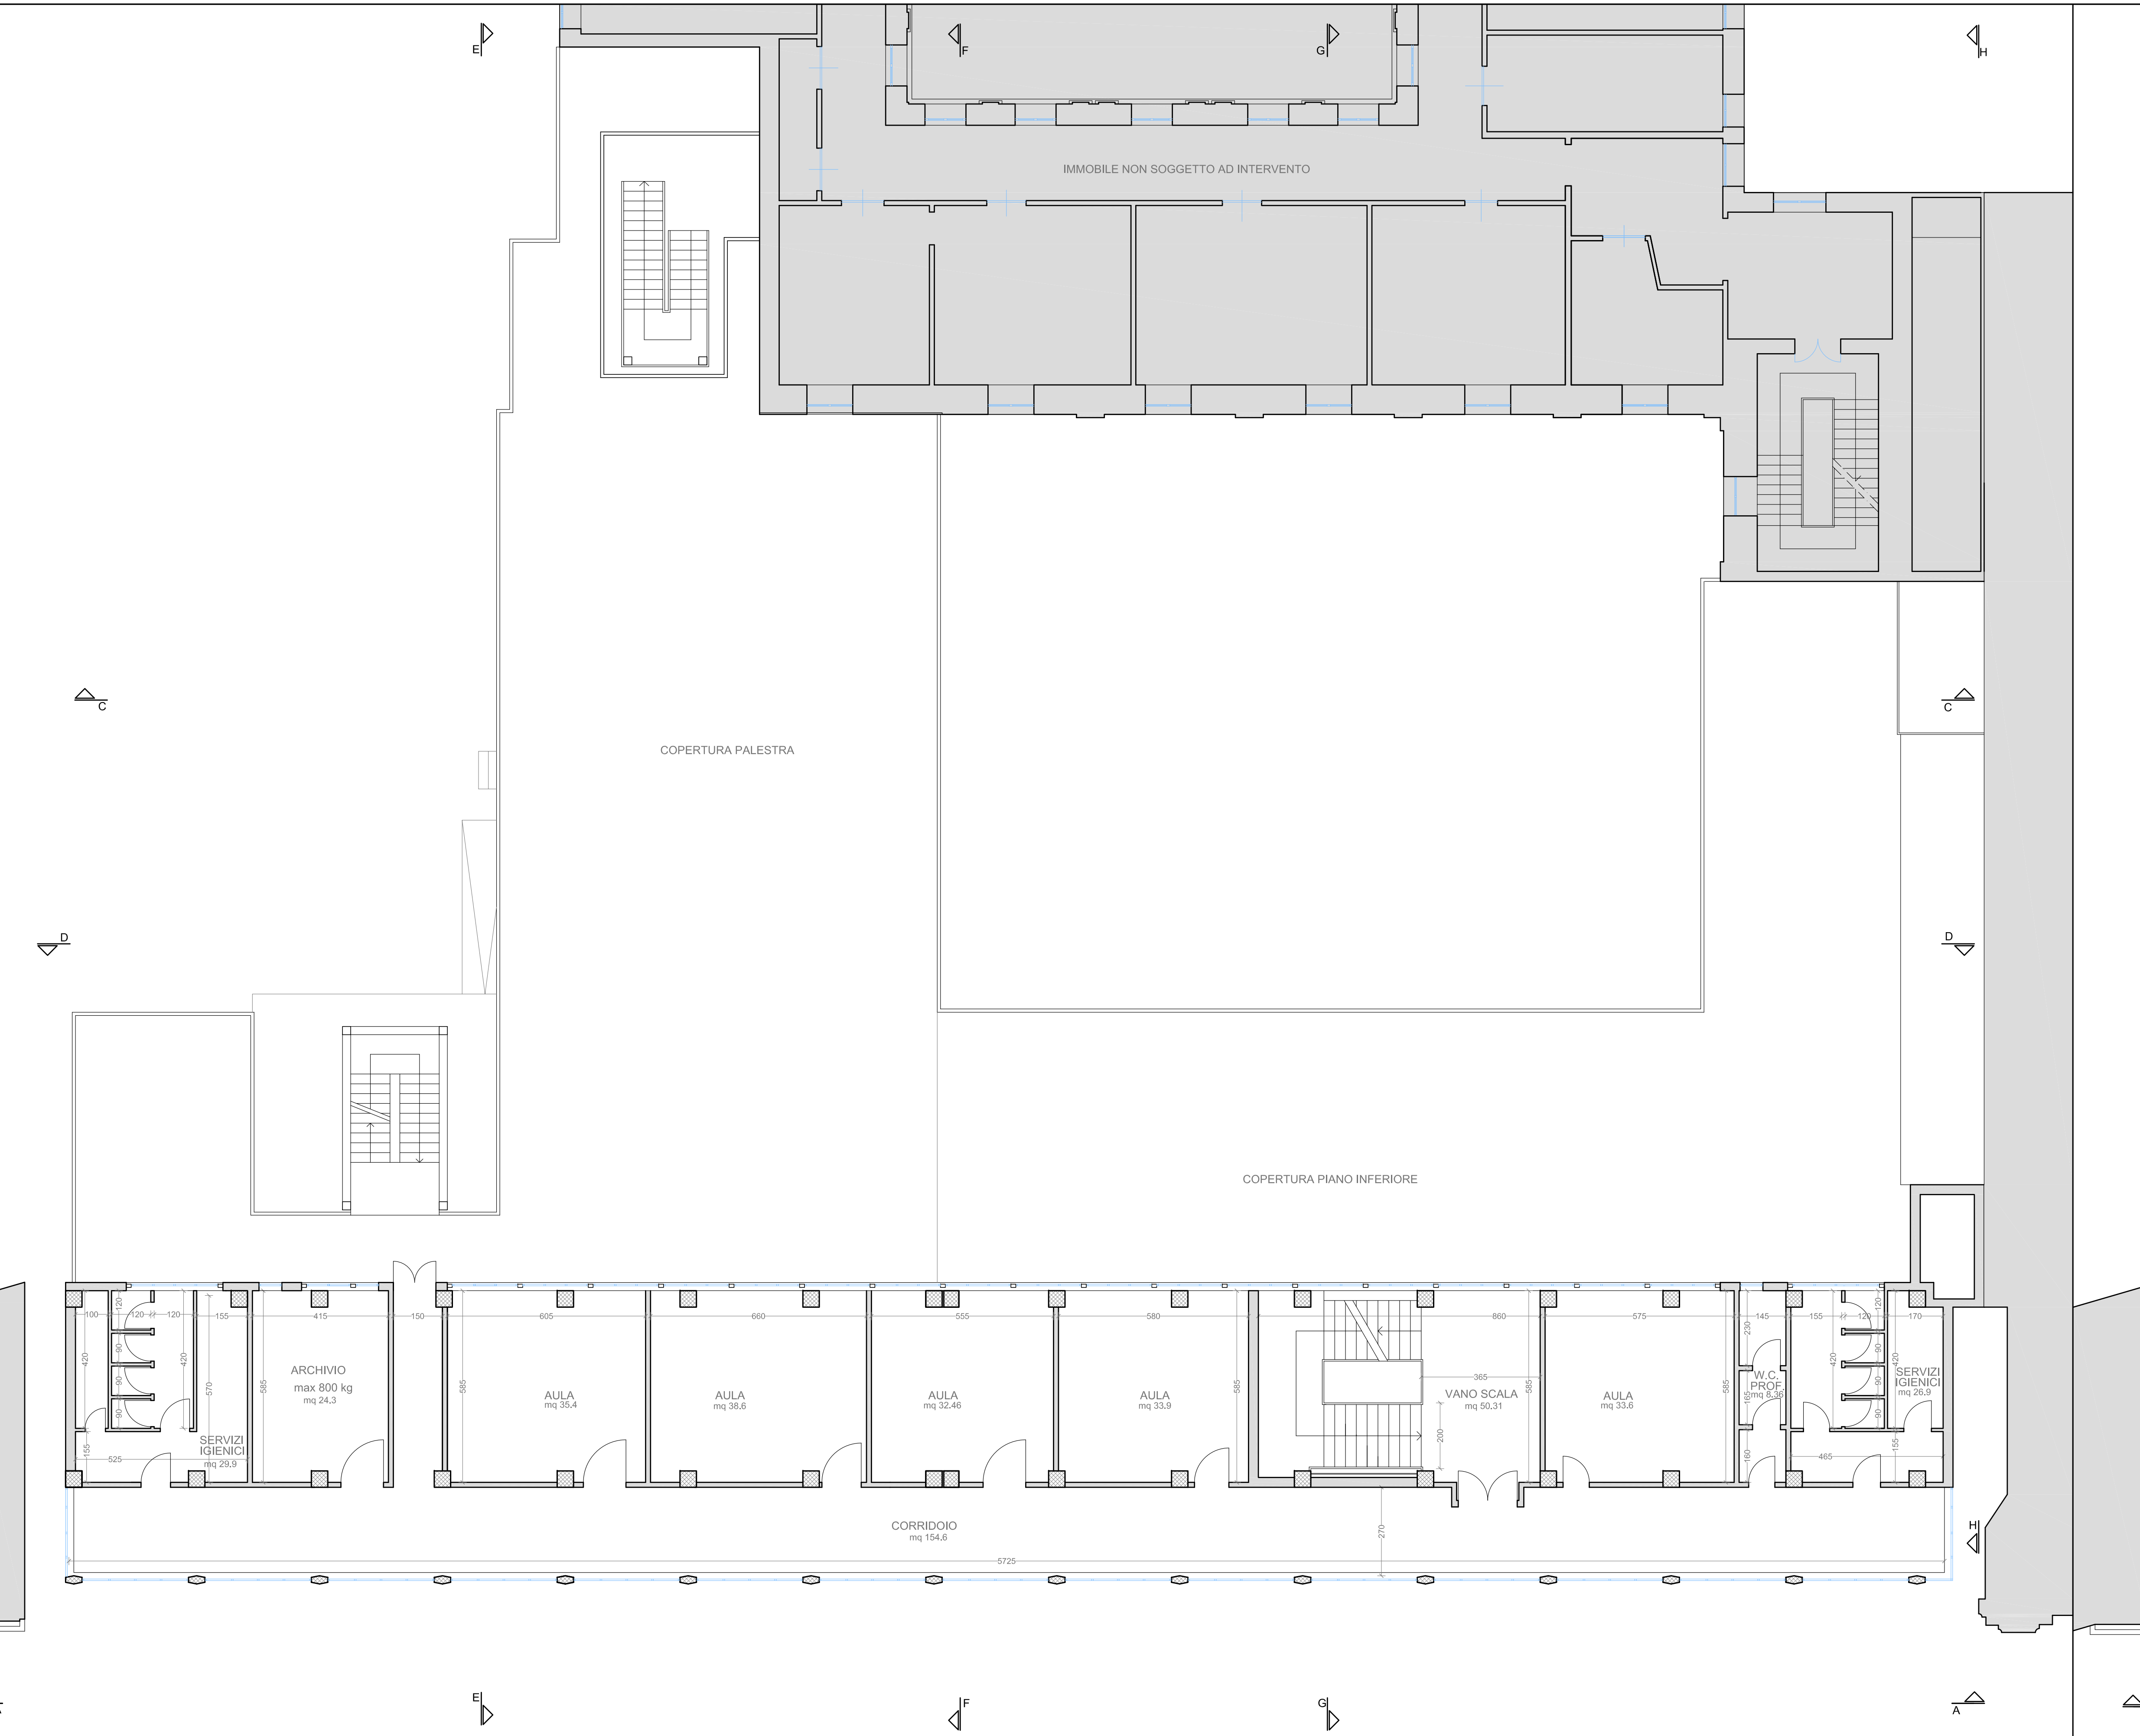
E
F
G
H

IMMOBILE NON SOGGETTO AD INTERVENTO

C
C

COPERTURA PALESTRA

D
D

COPERTURA PIANO INFERIORE

100 120 120 155 415 150 605 660 555 580 860 575 145 155 120 170

420 90 90 90 420 570 585 585 585 365 585 230 165 420 90 90 420 155

SERVIZI IGIENICI
mq 29,9

ARCHIVIO
max 800 kg
mq 24,3

AULA
mq 35,4

AULA
mq 38,6

AULA
mq 32,46

AULA
mq 33,9

VANO SCALA
mq 50,31

AULA
mq 33,6

W.C. PROF
mq 8,36

SERVIZI IGIENICI
mq 26,9

525
200
160
465
155

CORRIDOIO
mq 154,6

270
5725

H

E
F
G
A